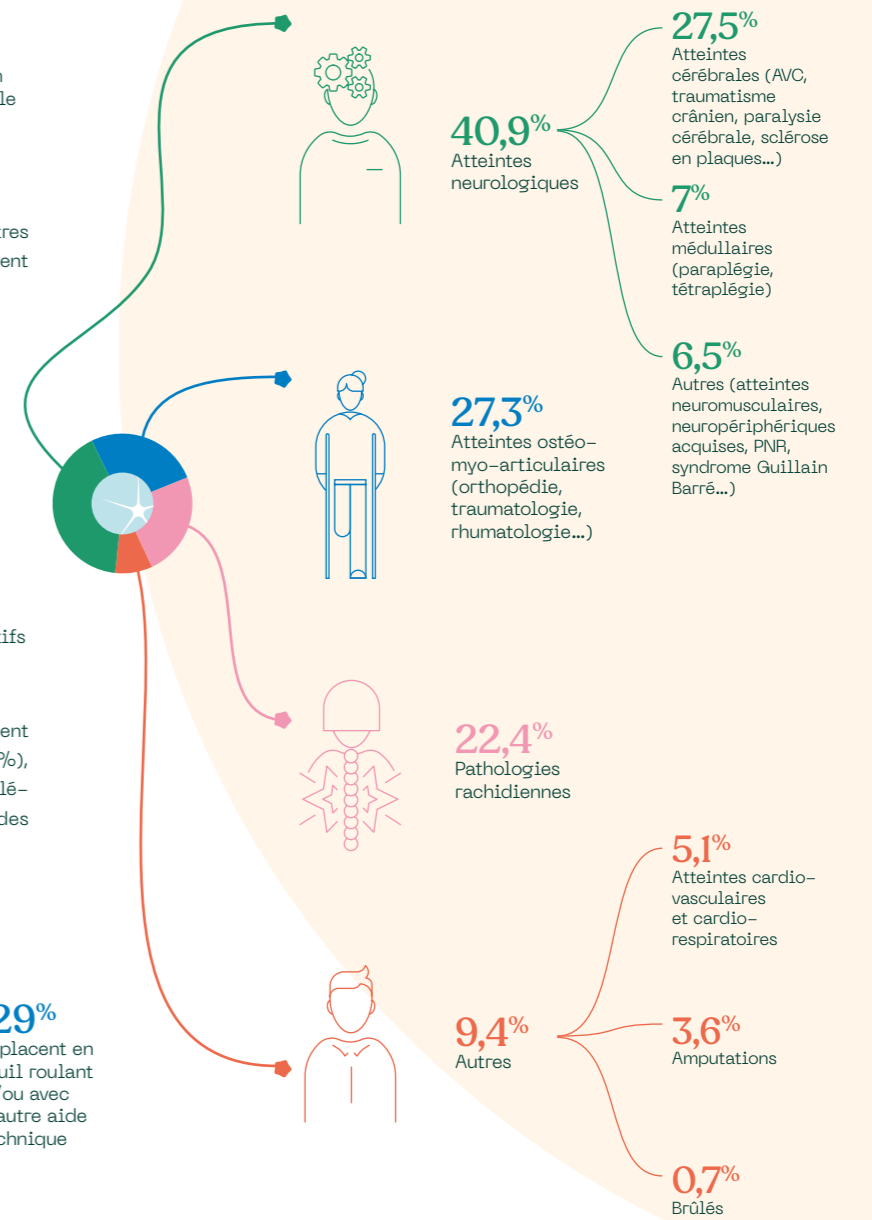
n
le

tres
ent

ifs

ent
%),
lé-
des

29%
placent en
uil roulant
/ou avec
autre aide
chnique

40,9%
Atteintes neurologiques

27,5%
Atteintes cérébrales (AVC, traumatisme crânien, paralysie cérébrale, sclérose en plaques...)

7%
Atteintes médullaires (paraplégie, tétraplégie)

6,5%
Autres (atteintes neuromusculaires, neuropériphériques acquises, PNR, syndrome Guillain Barré...)

27,3%
Atteintes ostéo-myo-articulaires (orthopédie, traumatologie, rhumatologie...)

22,4%
Pathologies rachidiennes

9,4%
Autres

5,1%
Atteintes cardio-vasculaires et cardio-respiratoires

3,6%
Amputations

0,7%
Brûlés